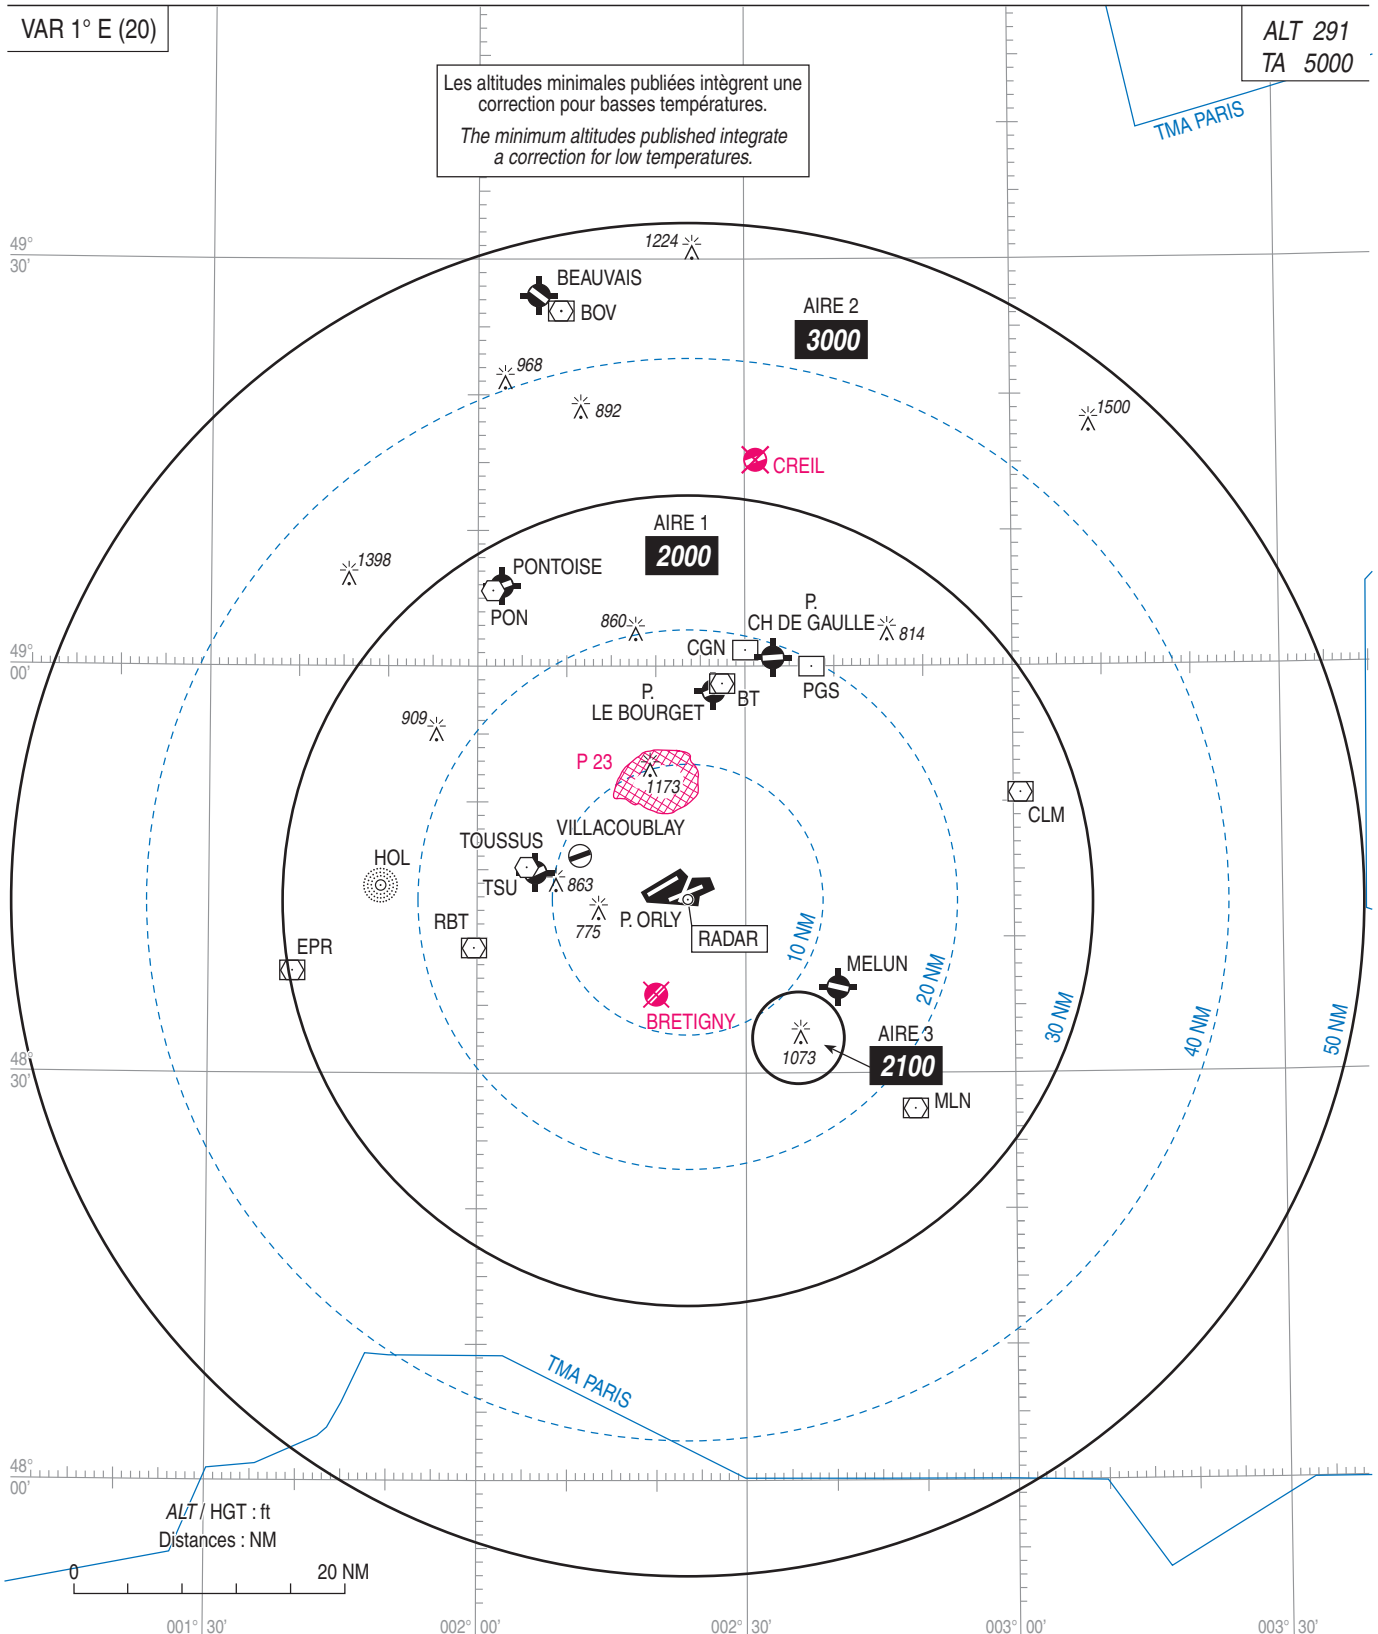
VAR 1° E (20)

ALT 291
TA 5000

Les altitudes minimales publiées intègrent une correction pour basses températures.

The minimum altitudes published integrate a correction for low temperatures.

TMA PARIS

49° 30'

1224

BEAUVAIS
BOV

AIRE 2
3000

968
892

1500

CREIL

AIRE 1
2000

1398

PONTOISE
PON

860
P.
CH DE GAULLE
814

49° 00'

CGN
P.
LE BOURGET
BT
PGS

909

P 23
1173

CLM

VILLACOUBLAY
TOUSSUS
HOL
TSU
863
775
P. ORLY
RADAR
RBT

EPR

10 NM
20 NM
30 NM
40 NM
50 NM

MELUN
BRETIGNY
1073
AIRE 3
2100

48° 30'

MLN

TMA PARIS

48° 00'

ALT / HGT : ft
Distances : NM

0
20 NM

001° 30'
002° 00'
002° 30'
003° 00'
003° 30'